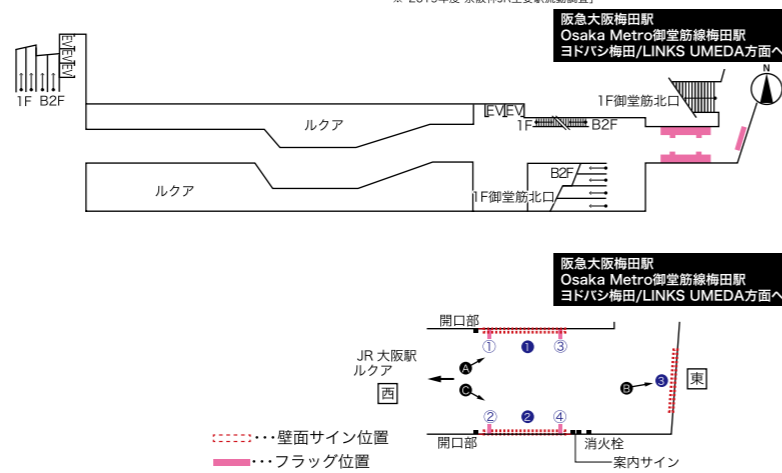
※ 2015年度 京阪神JR主要駅調査

阪急大阪梅田駅
Osaka Metro御堂筋線梅田駅
ヨドバシ梅田/LINKS UMEDA方面へ

EV EV EV
1F B2F

N

ルクア
EV EV
1F御堂筋北口
1F B2F

ルクア
B2F
1F御堂筋北口

阪急大阪梅田駅
Osaka Metro御堂筋線梅田駅
ヨドバシ梅田/LINKS UMEDA方面へ

開口部
① ❶ ③
JR 大阪駅
ルクア
A
西
C
B ❸
東
② ❷ ④
開口部
消火栓
案内サイン

・・・壁面サイン位置
・・・フラッグ位置